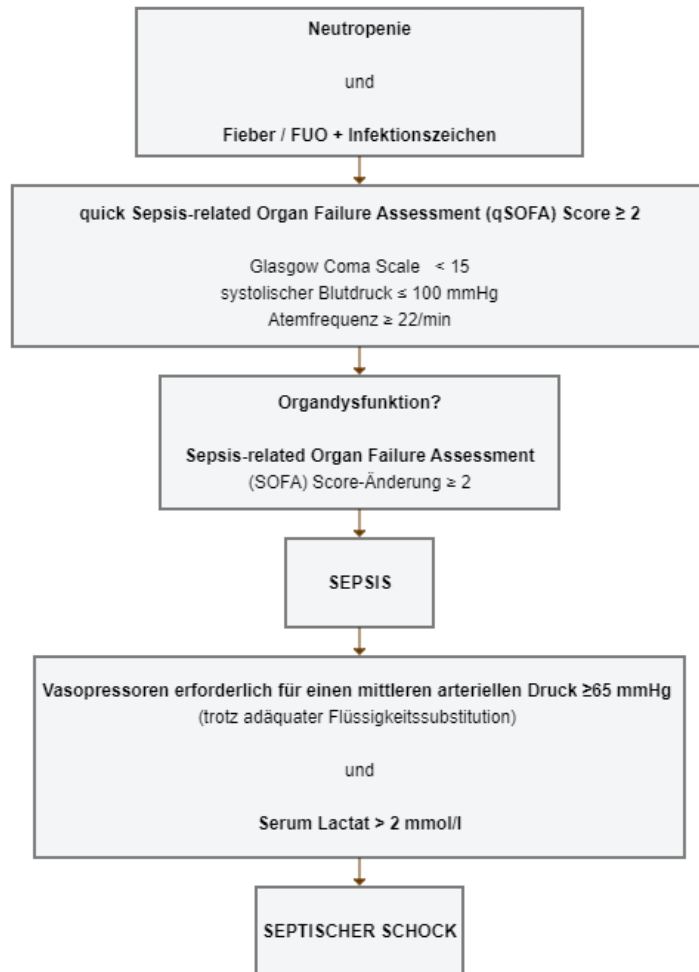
Neutropenie

und

Fieber / FUO + Infektionszeichen

quick Sepsis-related Organ Failure Assessment (qSOFA) Score ≥ 2

Glasgow Coma Scale < 15
systolischer Blutdruck ≤ 100 mmHg
Atemfrequenz ≥ 22/min

Organdysfunktion?

Sepsis-related Organ Failure Assessment (SOFA) Score-Änderung ≥ 2

SEPSIS

Vasopressoren erforderlich für einen mittleren arteriellen Druck ≥65 mmHg
(trotz adäquater Flüssigkeitssubstitution)

und

Serum Lactat > 2 mmol/l

SEPTISCHER SCHOCK